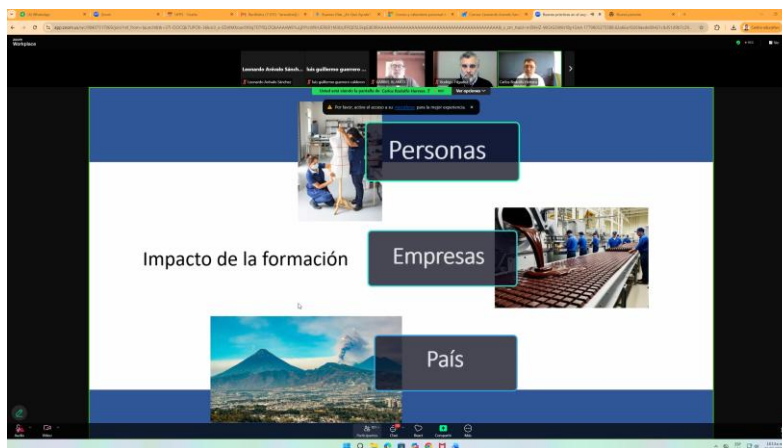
zoom Workplace

Leonardo Antonio Sánch... luis guillermo guerrero ...

Leonardo Antonio Sánchez | luis guillermo guerrero caldero | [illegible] | Rodrigo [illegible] | Carlos Rodolfo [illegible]

Usted está viendo la pantalla de Carlos Rodolfo Herrera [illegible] | Ver opciones

Por favor, active el acceso a su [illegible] para la mejor experiencia

Personas

Impacto de la formación

Empresas

País

Audio | Video | Participantes | Chat | Reacciones | Compartir | Más